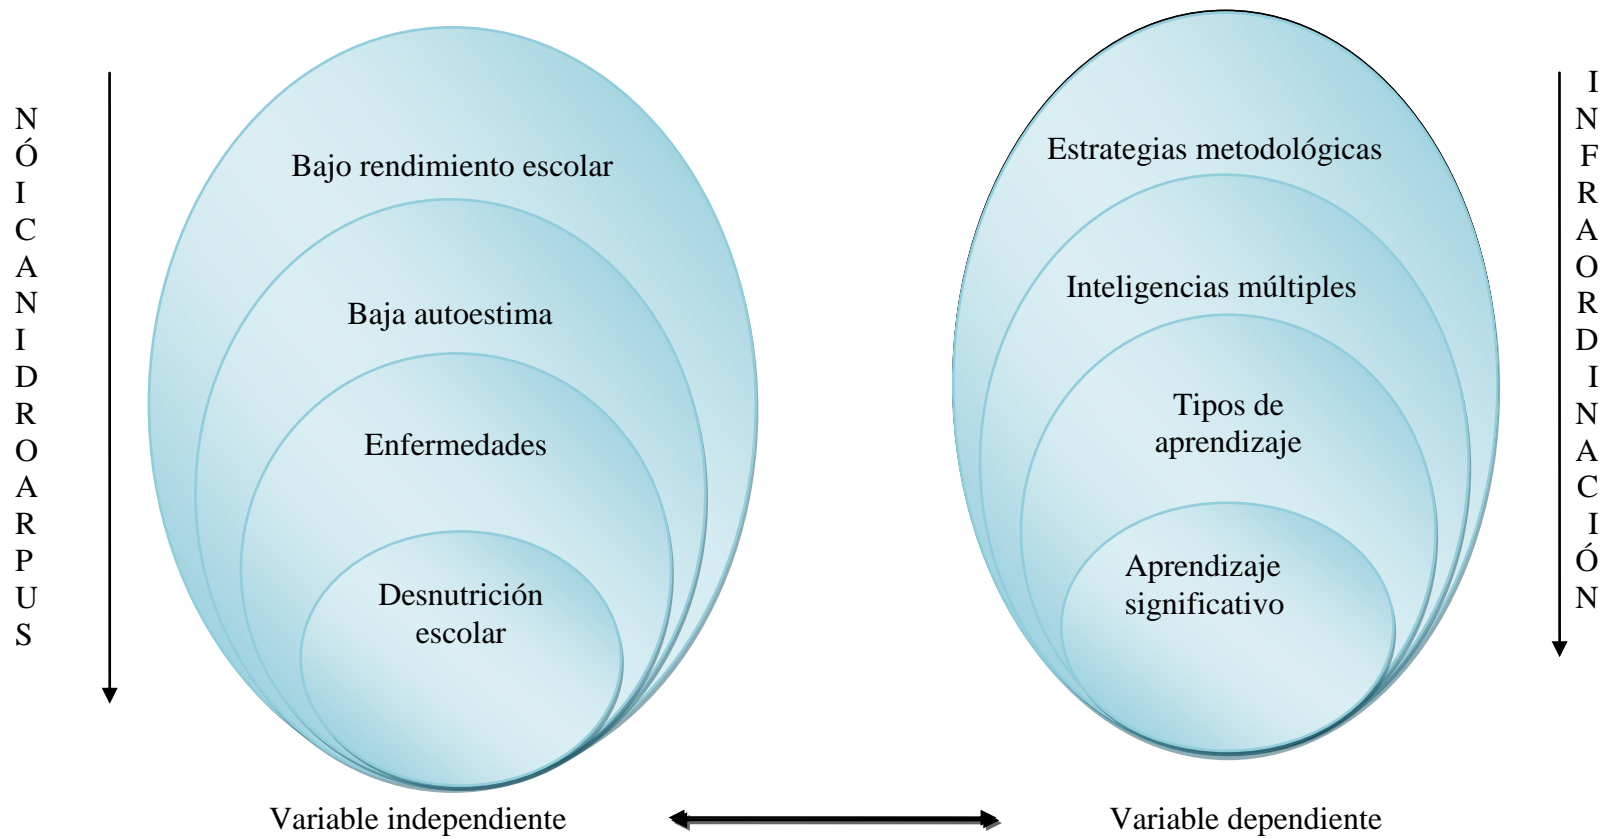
NÓICANIDROARPUS

Bajo rendimiento escolar

Baja autoestima

Enfermedades

Desnutrición escolar

Estrategias metodológicas

Inteligencias múltiples

Tipos de aprendizaje

Aprendizaje significativo

INFRAORDINACIÓN

Variable independiente

Variable dependiente